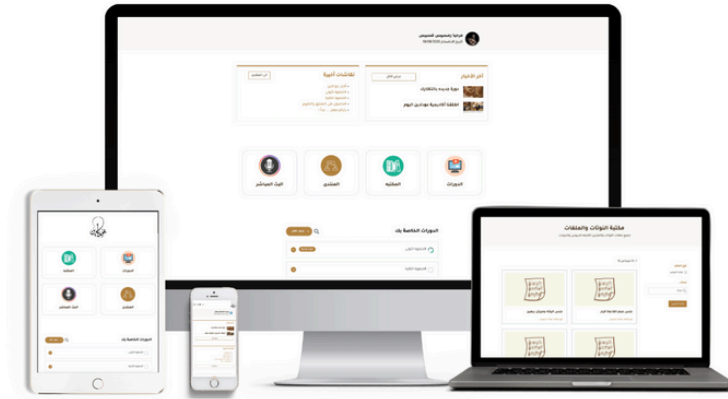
مرحبا بخصوصي المميز

آخر الأخبار

دورة جديدة بالتقنيات

المقابلة الأكاديمية لمهارات اليوم

نقاشات أدبية

الدورات

المكتبة

المنتدى

البث المباشر

الدورات الخاصة بك

مكتبة النوتات والملفات

الدورات

المكتبة

المنتدى

البث المباشر

الدورات الخاصة بك